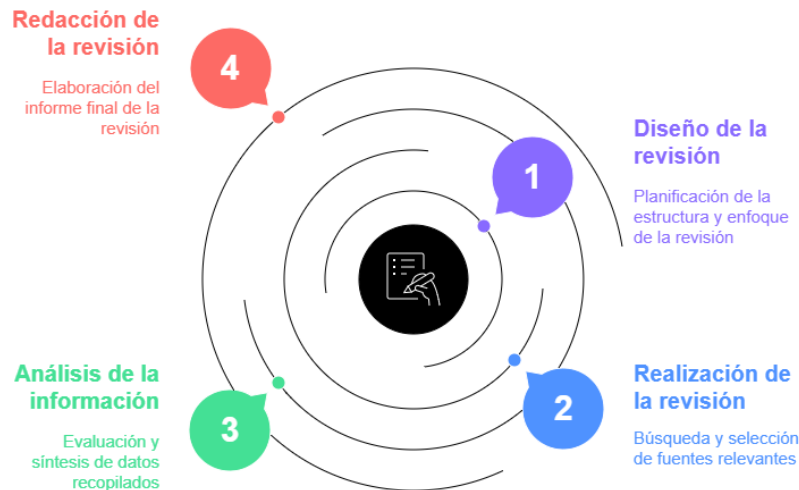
Redacción de la revisión

4

Elaboración del informe final de la revisión

Diseño de la revisión

1

Planificación de la estructura y enfoque de la revisión

Análisis de la información

3

Evaluación y síntesis de datos recopilados

Realización de la revisión

2

Búsqueda y selección de fuentes relevantes